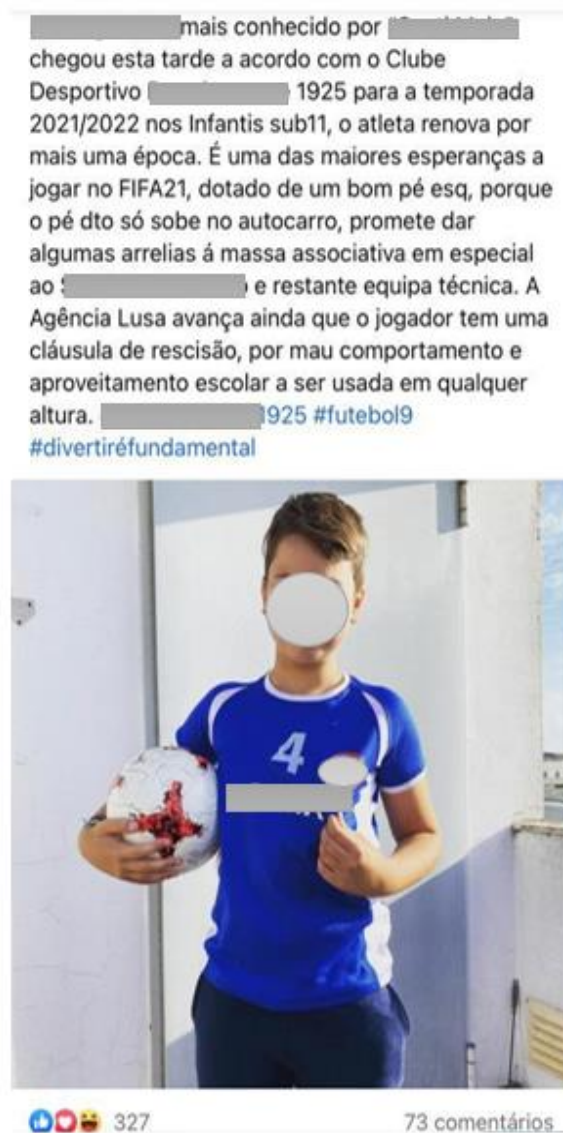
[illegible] mais conhecido por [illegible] chegou esta tarde a acordo com o Clube Desportivo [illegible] 1925 para a temporada 2021/2022 nos Infantis sub11, o atleta renova por mais uma época. É uma das maiores esperanças a jogar no FIFA21, dotado de um bom pé esq, porque o pé dto só sobe no autocarro, promete dar algumas arrelias á massa associativa em especial ao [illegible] e restante equipa técnica. A Agência Lusa avança ainda que o jogador tem uma cláusula de rescisão, por mau comportamento e aproveitamento escolar a ser usada em qualquer altura. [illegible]1925 #futebol9 #divertiréfundamental

4

327

73 comentários